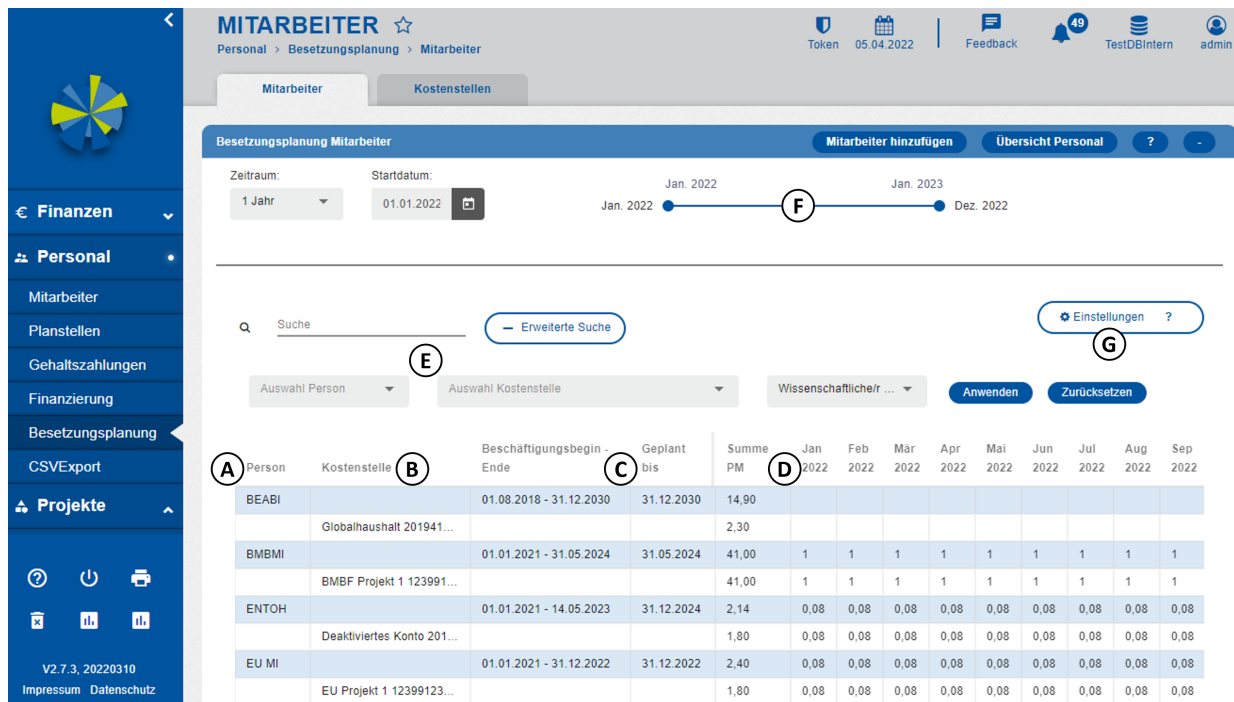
MITARBEITER
Personal > Besetzungsplanung > Mitarbeiter

Token 05.04.2022 Feedback 49 TestDBIntern admin

Mitarbeiter Kostenstellen

€ Finanzen
Personal
Mitarbeiter
Planstellen
Gehaltszahlungen
Finanzierung
Besetzungsplanung
CSVExport
Projekte

V2.7.3, 20220310
Impressum Datenschutz

Besetzungsplanung Mitarbeiter
Mitarbeiter hinzufügen Übersicht Personal ? -

Zeitraum: 1 Jahr
Startdatum: 01.01.2022
Jan. 2022 Jan. 2023
Jan. 2022 F Dez. 2022

Suche
Erweiterte Suche
Einstellungen ?
G
E
Auswahl Person Auswahl Kostenstelle Wissenschaftliche/r ... Anwenden Zurücksetzen

| A Person | Kostenstelle B | Beschäftigungsbegin - Ende | C Geplant bis | Summe PM | D Jan 2022 | Feb 2022 | Mär 2022 | Apr 2022 | Mai 2022 | Jun 2022 | Jul 2022 | Aug 2022 | Sep 2022 |
|---|---|---|---|---|---|---|---|---|---|---|---|---|---|
| BEABI | | 01.08.2018 - 31.12.2030 | 31.12.2030 | 14,90 | | | | | | | | | |
| | Globalhaushalt 201941... | | | 2,30 | | | | | | | | | |
| BMBMI | | 01.01.2021 - 31.05.2024 | 31.05.2024 | 41,00 | 1 | 1 | 1 | 1 | 1 | 1 | 1 | 1 | 1 |
| | BMBF Projekt 1 123991... | | | 41,00 | 1 | 1 | 1 | 1 | 1 | 1 | 1 | 1 | 1 |
| ENTOH | | 01.01.2021 - 14.05.2023 | 31.12.2024 | 2,14 | 0,08 | 0,08 | 0,08 | 0,08 | 0,08 | 0,08 | 0,08 | 0,08 | 0,08 |
| | Deaktiviertes Konto 201... | | | 1,80 | 0,08 | 0,08 | 0,08 | 0,08 | 0,08 | 0,08 | 0,08 | 0,08 | 0,08 |
| EU MI | | 01.01.2021 - 31.12.2022 | 31.12.2022 | 2,40 | 0,08 | 0,08 | 0,08 | 0,08 | 0,08 | 0,08 | 0,08 | 0,08 | 0,08 |
| | EU Projekt 1 12399123... | | | 1,80 | 0,08 | 0,08 | 0,08 | 0,08 | 0,08 | 0,08 | 0,08 | 0,08 | 0,08 |